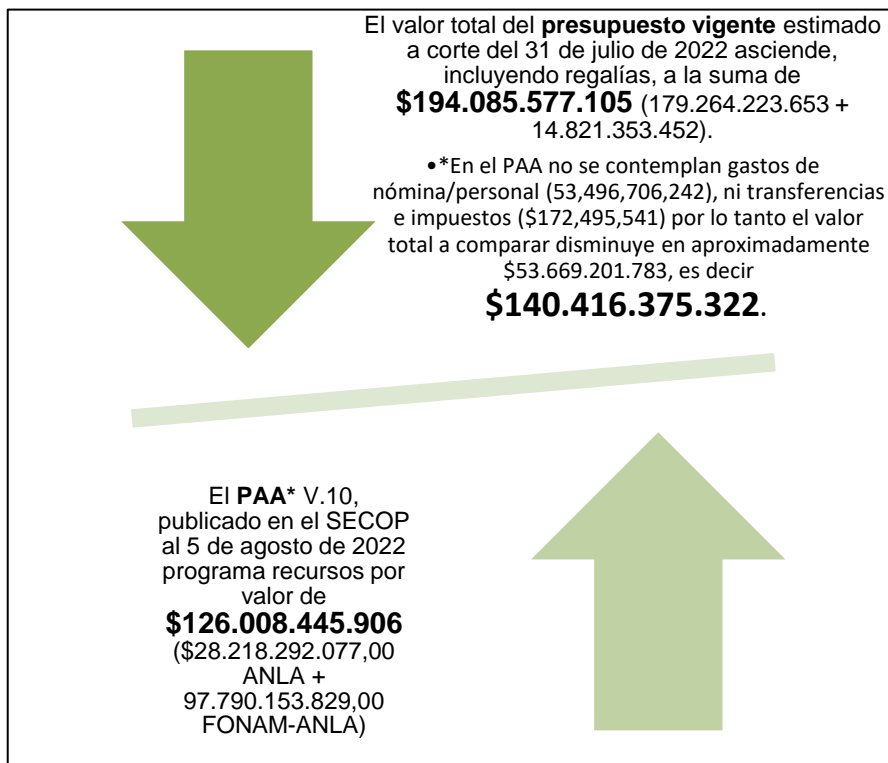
El valor total del **presupuesto vigente** estimado a corte del 31 de julio de 2022 asciende, incluyendo regalías, a la suma de **\$194.085.577.105** (179.264.223.653 + 14.821.353.452).

•*En el PAA no se contemplan gastos de nómina/personal (53,496,706,242), ni transferencias e impuestos (\$172,495,541) por lo tanto el valor total a comparar disminuye en aproximadamente \$53.669.201.783, es decir **\$140.416.375.322**.

El **PAA*** V.10, publicado en el SECOP al 5 de agosto de 2022 programa recursos por valor de **\$126.008.445.906** (\$28.218.292.077,00 ANLA + 97.790.153.829,00 FONAM-ANLA)